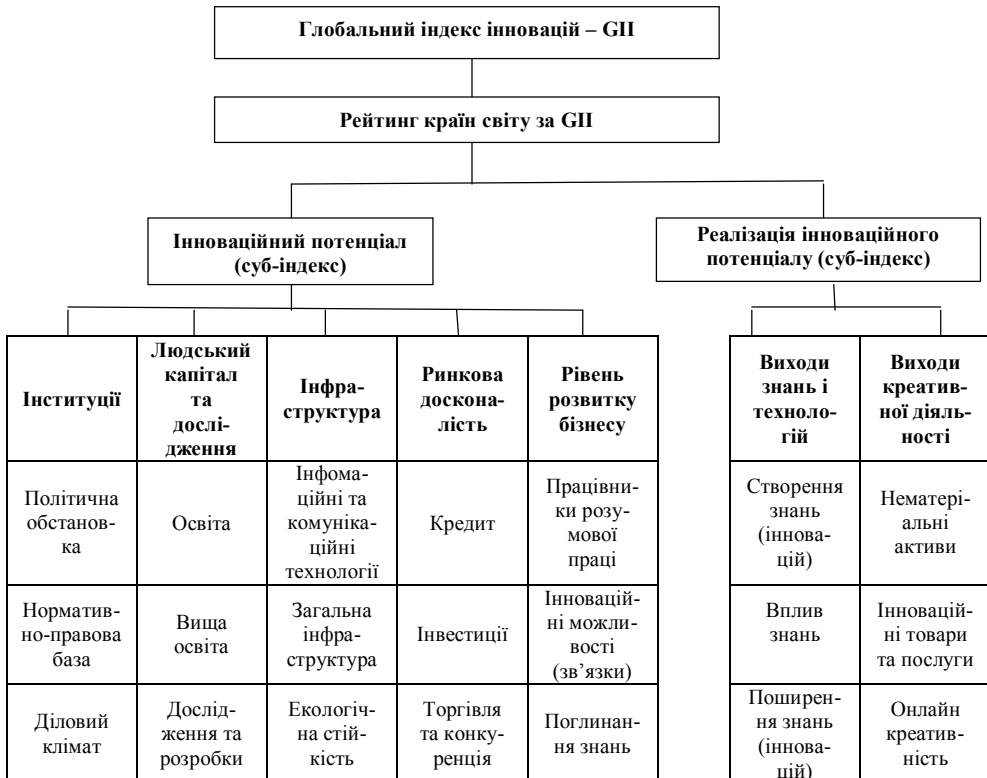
Глобальний індекс інновацій – GII

Рейтинг країн світу за GII

Інноваційний потенціал (суб-індекс)

Реалізація інноваційного потенціалу (суб-індекс)

| Інституції | Людський капітал та дослідження | Інфраструктура | Ринкова досконалість | Рівень розвитку бізнесу |
|---|---|---|---|---|
| Політична обстановка | Освіта | Інфомаційні та комунікаційні технології | Кредит | Працівники розумової праці |
| Нормативно-правова база | Вища освіта | Загальна інфраструктура | Інвестиції | Інноваційні можливості (зв'язки) |
| Діловий клімат | Дослідження та розробки | Екологічна стійкість | Торгівля та конкуренція | Поглинання знань |

| Виходи знань і технологій | Виходи креативної діяльності |
|---|---|
| Створення знань (інновацій) | Нематеріальні активи |
| Вплив знань | Інноваційні товари та послуги |
| Поширення знань (інновацій) | Онлайн креативність |